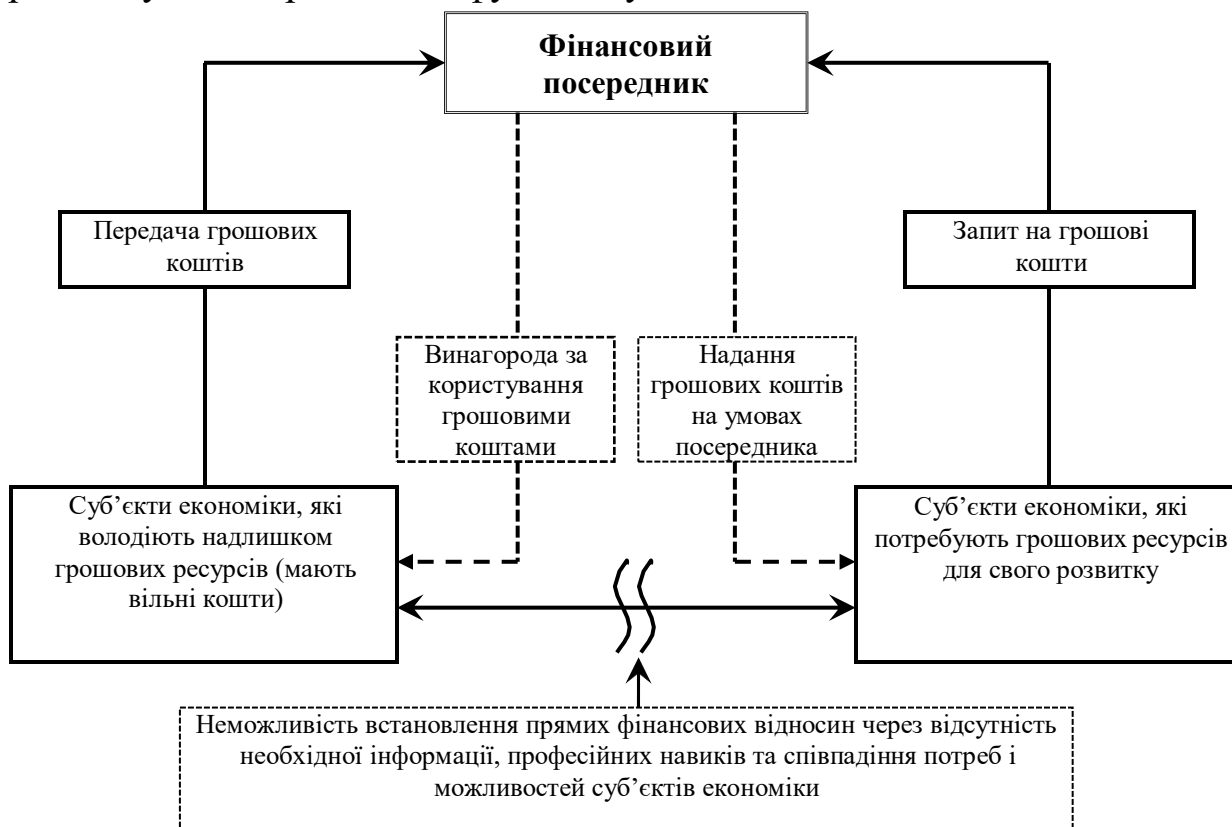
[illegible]

**Фінансовий посередник**

Передача грошових коштів

Запит на грошові кошти

Винагорода за користування грошовими коштами

Надання грошових коштів на умовах посередника

Суб'єкти економіки, які володіють надлишком грошових ресурсів (мають вільні кошти)

Суб'єкти економіки, які потребують грошових ресурсів для свого розвитку

Неможливість встановлення прямих фінансових відносин через відсутність необхідної інформації, професійних навиків та співпадіння потреб і можливостей суб'єктів економіки